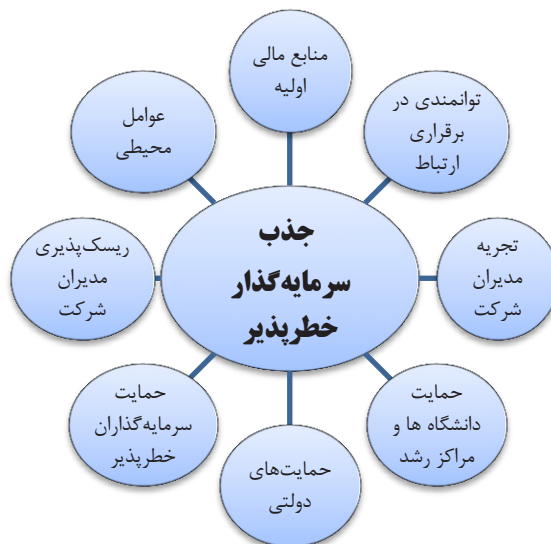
جذب سرمایه‌گذار خطرپذیر

منابع مالی اولیه

توانمندی در برقراری ارتباط

تجربه مدیران شرکت

حمایت دانشگاه ها و مراکز رشد

حمایت‌های دولتی

حمایت سرمایه‌گذاران خطرپذیر

ریسک‌پذیری مدیران شرکت

عوامل محیطی